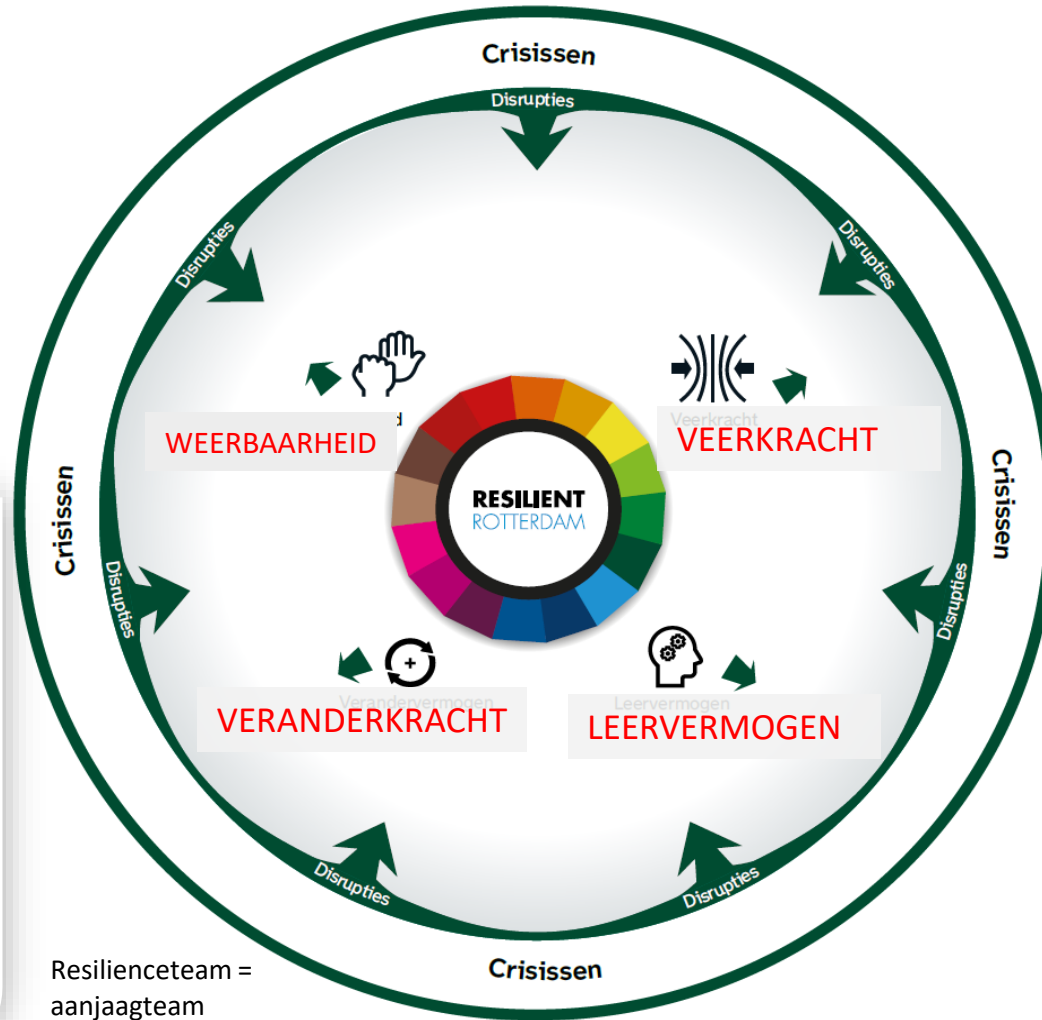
Crisissen

Disrupties

Disrupties

Disrupties

WEERBAARHEID

VEERKRACHT

Crisissen

Crisissen

RESILIENT
ROTTERDAM

Disrupties

Disrupties

VERANDERKRACHT

LEERVERMOGEN

Disrupties

Disrupties

Resilienceteam = aanjaagteam

Crisissen